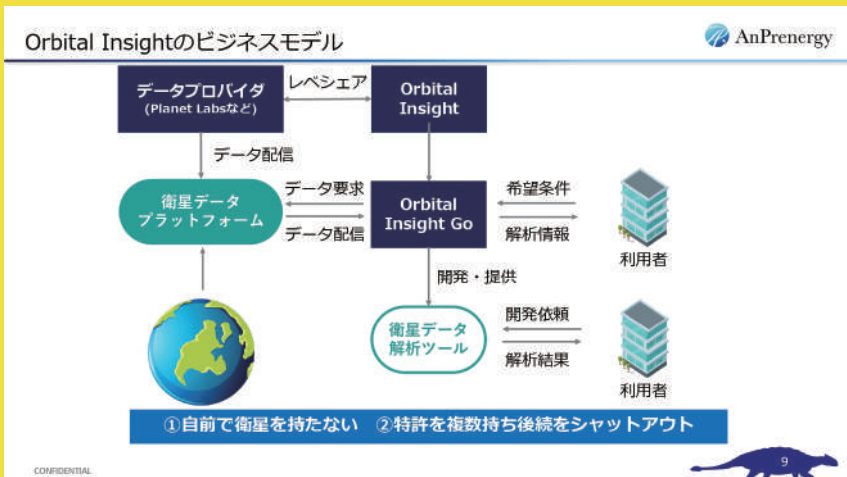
Orbital Insightのビジネスモデル

AnPrenergy

データプロバイダ
(Planet Labsなど)

レベシェア

Orbital Insight

データ配信

衛星データ
プラットフォーム

データ要求

データ配信

Orbital Insight Go

希望条件

解析情報

利用者

開発・提供

衛星データ
解析ツール

開発依頼

解析結果

利用者

①自前で衛星を持たない　②特許を複数持ち後続をシャットアウト

CONFIDENTIAL

9